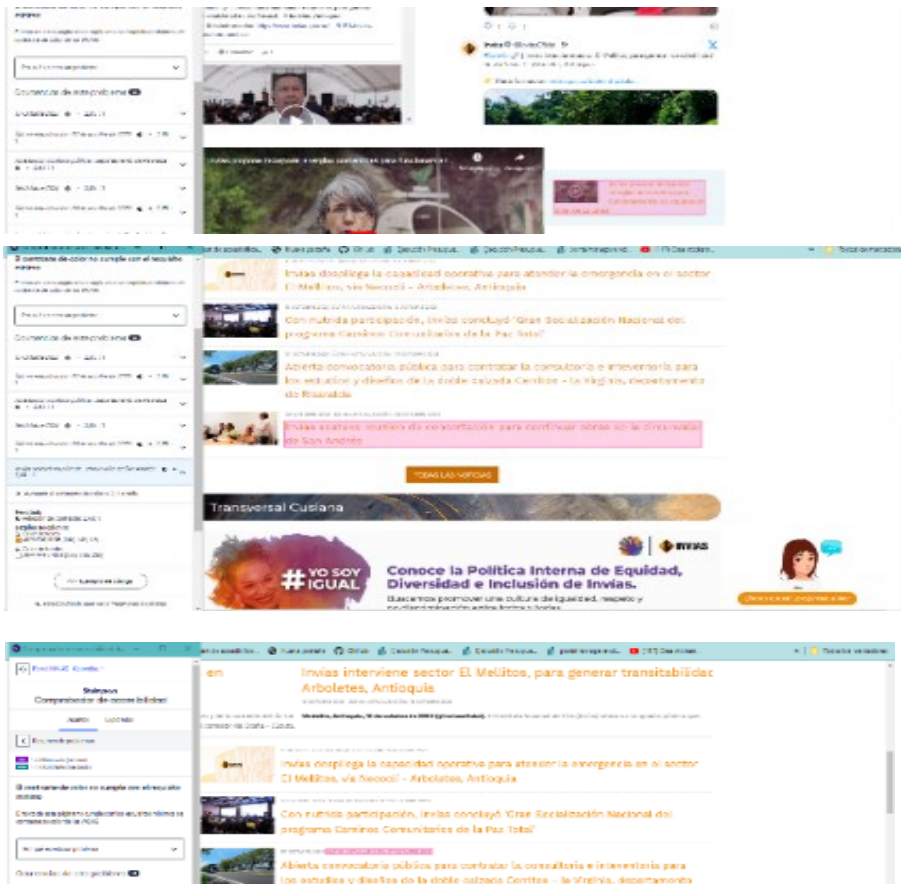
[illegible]

Invias @InviasCol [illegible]

Invias despliega la capacidad operativa para atender la emergencia en el sector El Mellitos, vía Necoclí - Arboletes, Antioquia

Con nutrida participación, Invias concluyó 'Gran Socialización Nacional del programa Caminos Comunitarios de la Paz Total'

Abierta convocatoria pública para contratar la consultoría e interventoría para los estudios y diseños de la doble calzada Cerritos - La Virginia, departamento de Risaralda

Invias avanza mesa de concertación para continuar obras en la Circunvalar de San Andrés

TODAS LAS NOTICIAS

Transversal Cusiana

#YO SOY IGUAL

INVIAS

Conoce la Política Interna de Equidad, Diversidad e Inclusión de Invias.

Buscamos promover una cultura de igualdad, respeto y no discriminación entre todas y todos.

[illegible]

El contraste de color no cumple con el requisito mínimo

Comparador de contraste

Invias interviene sector El Mellitos, para generar transitabilidad Arboletes, Antioquia

Invias despliega la capacidad operativa para atender la emergencia en el sector El Mellitos, vía Necoclí - Arboletes, Antioquia

Con nutrida participación, Invias concluyó 'Gran Socialización Nacional del programa Caminos Comunitarios de la Paz Total'

Abierta convocatoria pública para contratar la consultoría e interventoría para los estudios y diseños de la doble calzada Cerritos - La Virginia, departamento